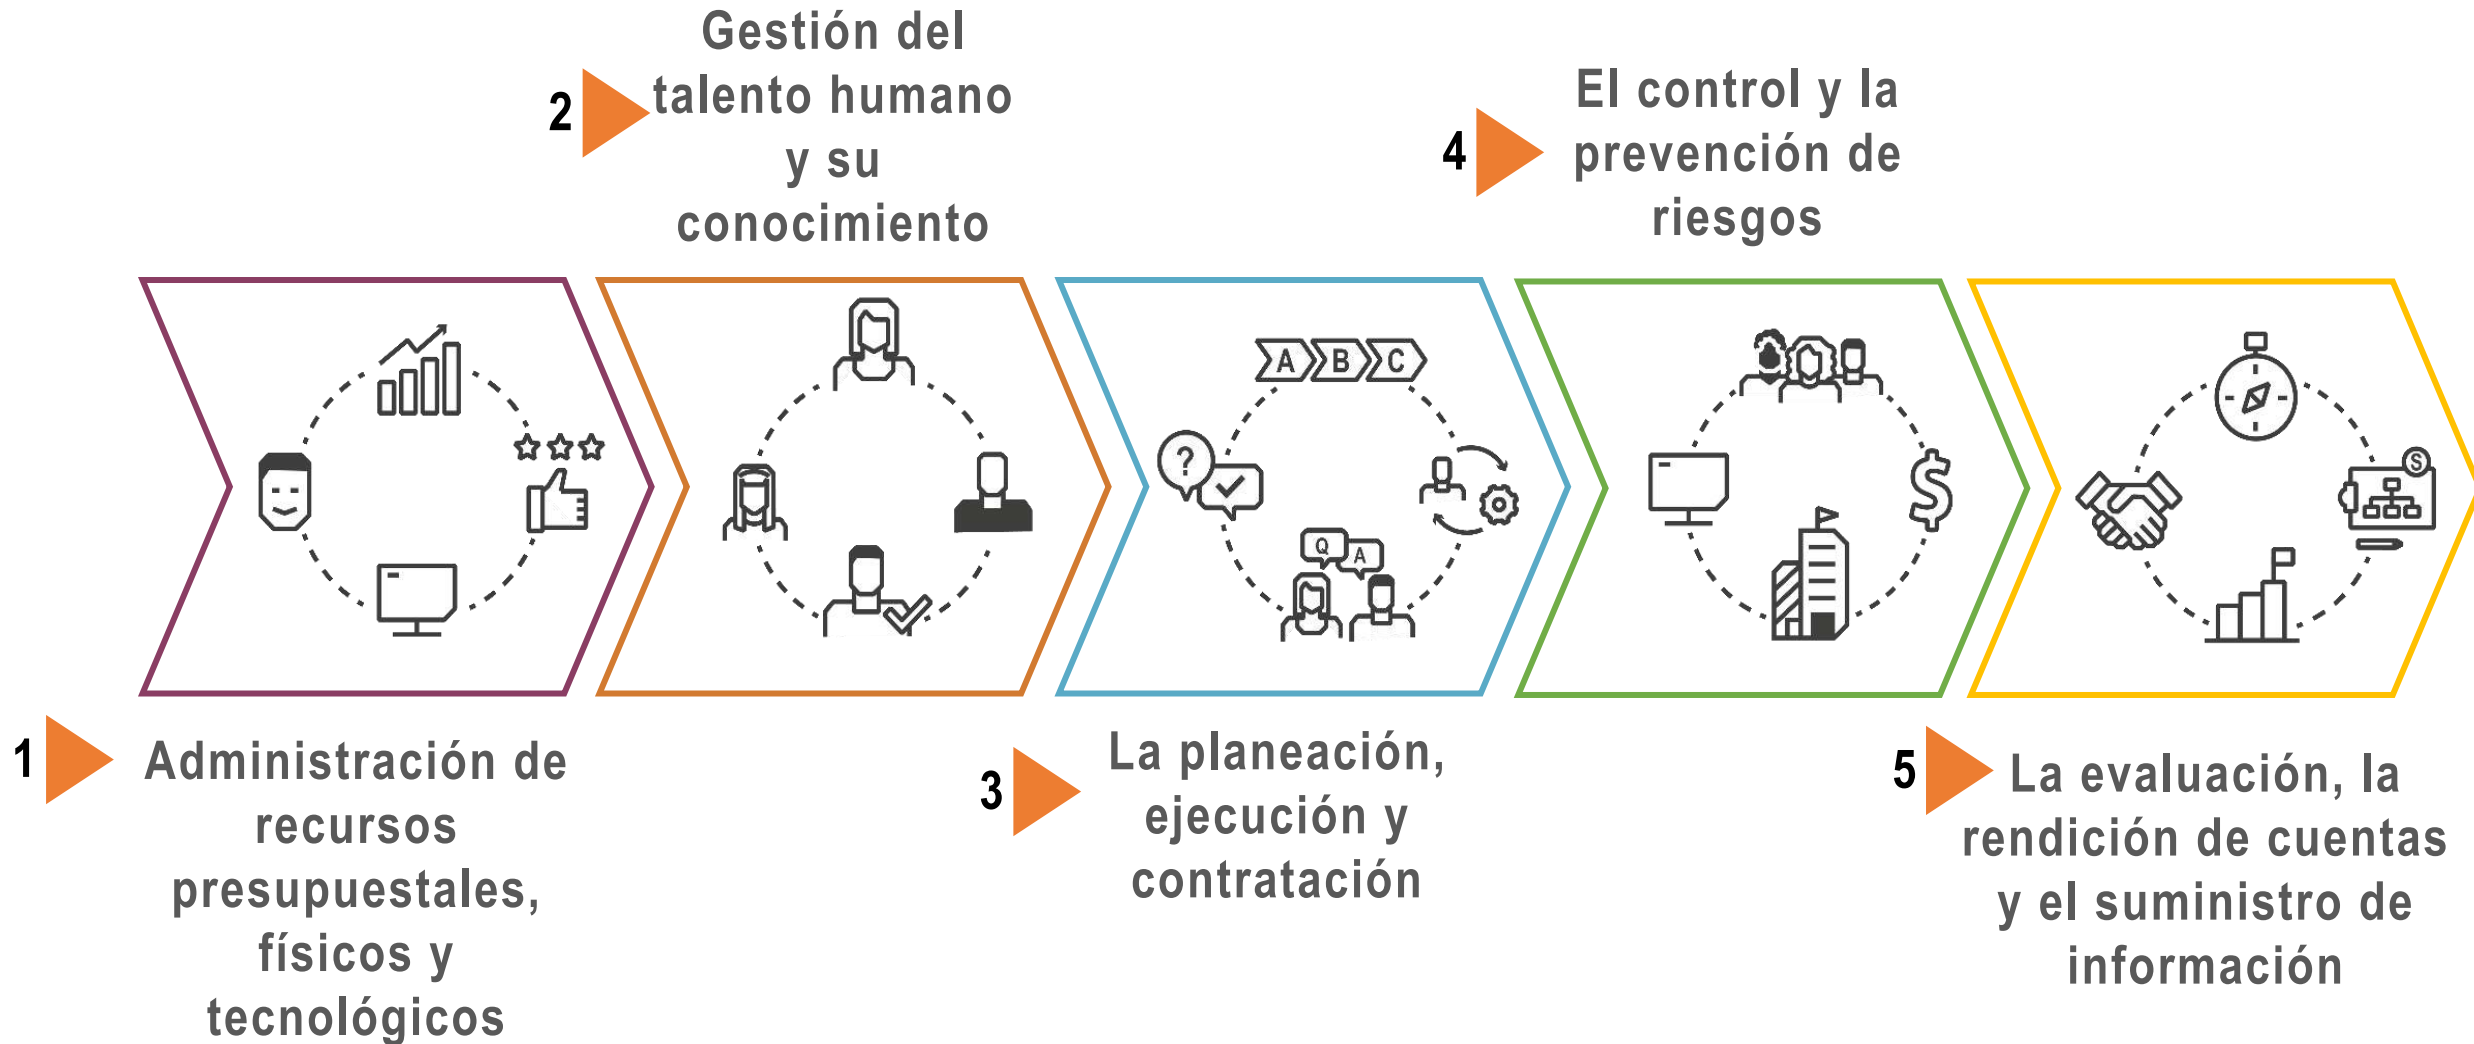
1 Administración de recursos presupuestales, físicos y tecnológicos

2 Gestión del talento humano y su conocimiento

3 La planeación, ejecución y contratación

4 El control y la prevención de riesgos

5 La evaluación, la rendición de cuentas y el suministro de información

A B C

? 

Q A

$